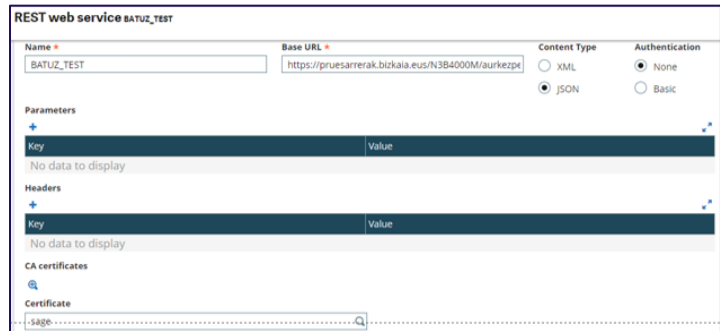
REST web service BATUZ_TEST

Name *
BATUZ_TEST

Base URL *
https://pruesarrerak.bizkaia.eus/N3B4000M/aurkezpe

Content Type
XML
JSON

Authentication
None
Basic

Parameters

| Key | Value |
|---|---|
| No data to display | |

Headers

| Key | Value |
|---|---|
| No data to display | |

CA certificates

Certificate
sage